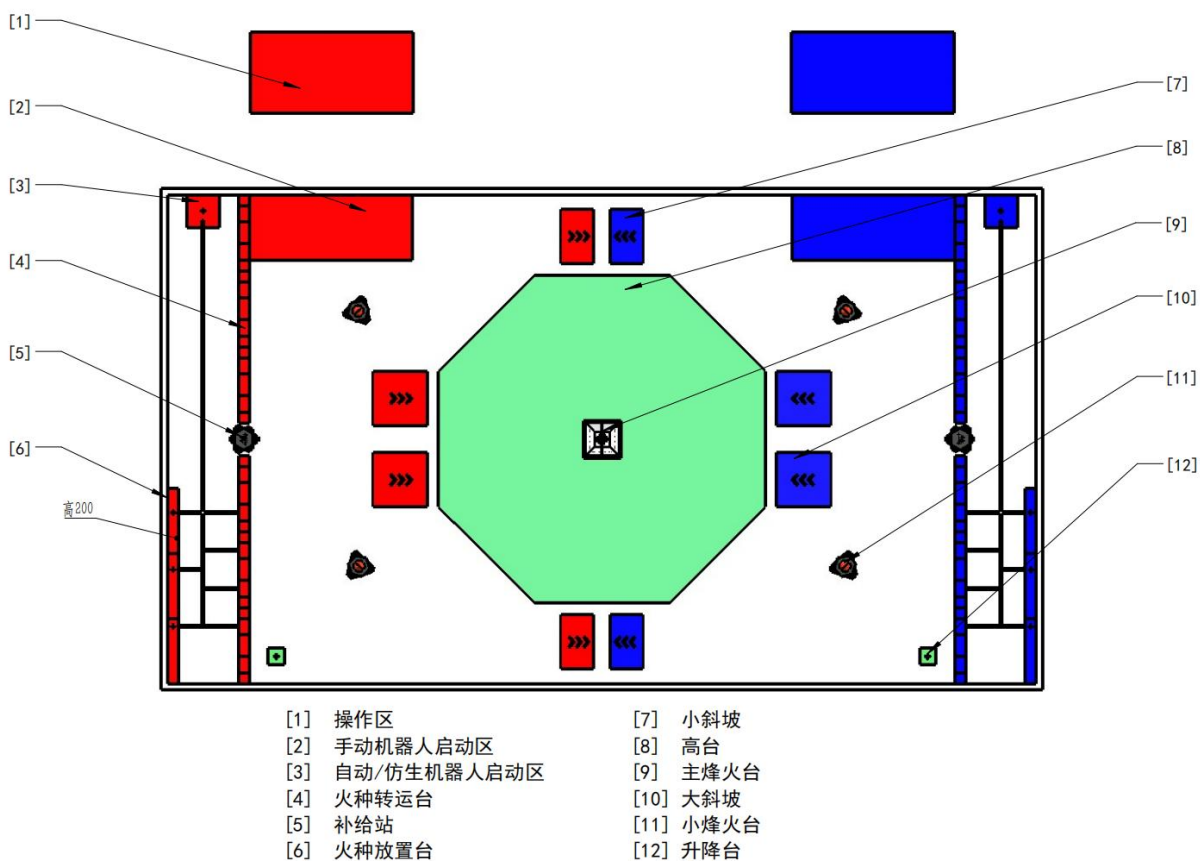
[1]
[2]
[3]
[4]
[5]
[6]
高200
[7]
[8]
[9]
[10]
[11]
[12]

[1] 操作区
[2] 手动机器人启动区
[3] 自动/仿生机器人启动区
[4] 火种转运台
[5] 补给站
[6] 火种放置台

[7] 小斜坡
[8] 高台
[9] 主烽火台
[10] 大斜坡
[11] 小烽火台
[12] 升降台